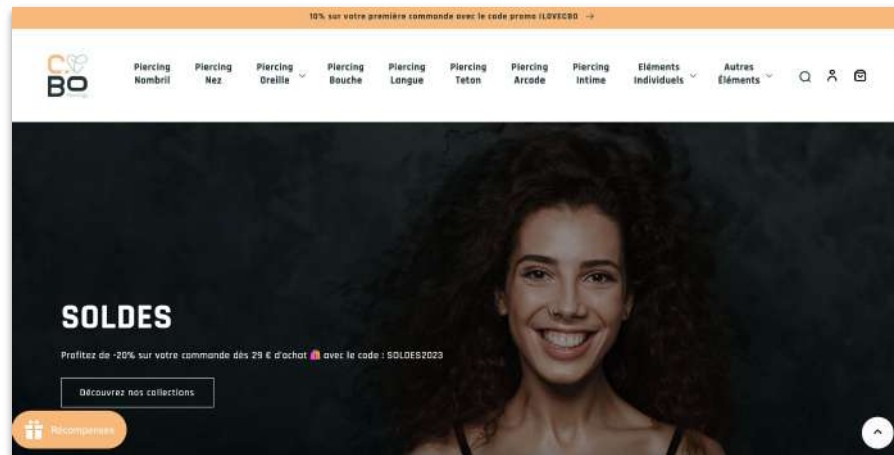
10% sur votre première commande avec le code promo ILOVECBO →

C BO

Piercing Nombril
Piercing Nez
Piercing Oreille
Piercing Bouche
Piercing Langue
Piercing Teton
Piercing Arcade
Piercing Intime
Eléments Individuels
Autres Éléments

SOLDES

Profitez de -20% sur votre commande dès 29 € d'achat avec le code : SOLDES2023

Découvrez nos collections

Récompenses